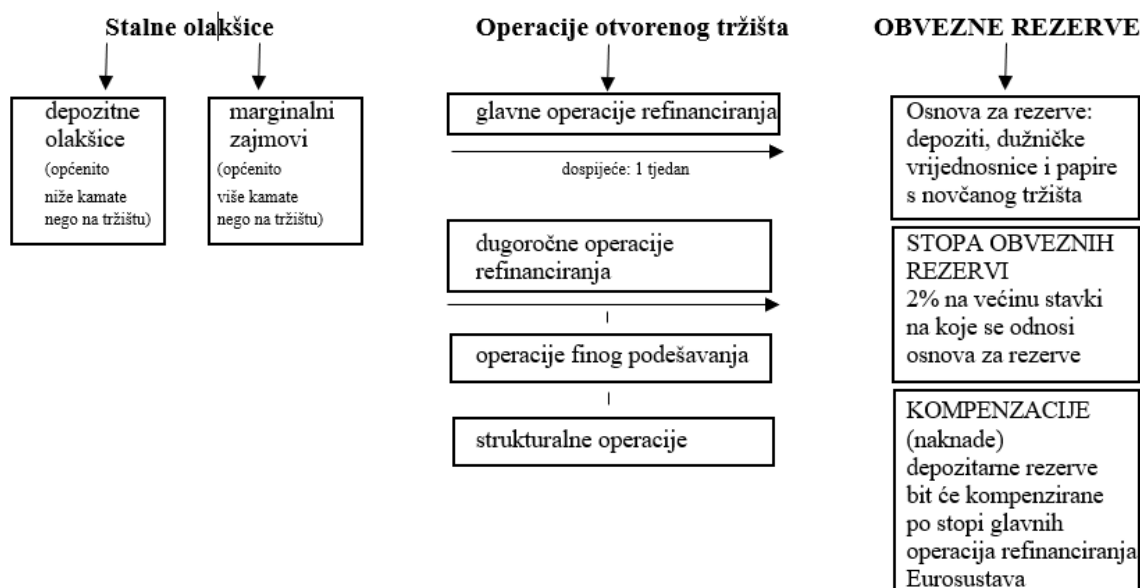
Stalne olakšice

depozitne olakšice
(općenito niže kamate nego na tržištu)

marginalni zajmovi
(općenito više kamate nego na tržištu)

Operacije otvorenog tržišta

glavne operacije refinanciranja

dospijeće: 1 tjedan

dugoročne operacije refinanciranja

operacije finog podešavanja

strukturalne operacije

OBVEZNE REZERVE

Osnova za rezerve: depoziti, dužničke vrijednosnice i papire s novčanog tržišta

STOPA OBVEZNIH REZERVI
2% na većinu stavki na koje se odnosi osnova za rezerve

KOMPENZACIJE (naknade)
depozitarne rezerve bit će kompenzirane po stopi glavnih operacija refinanciranja Eurosustava